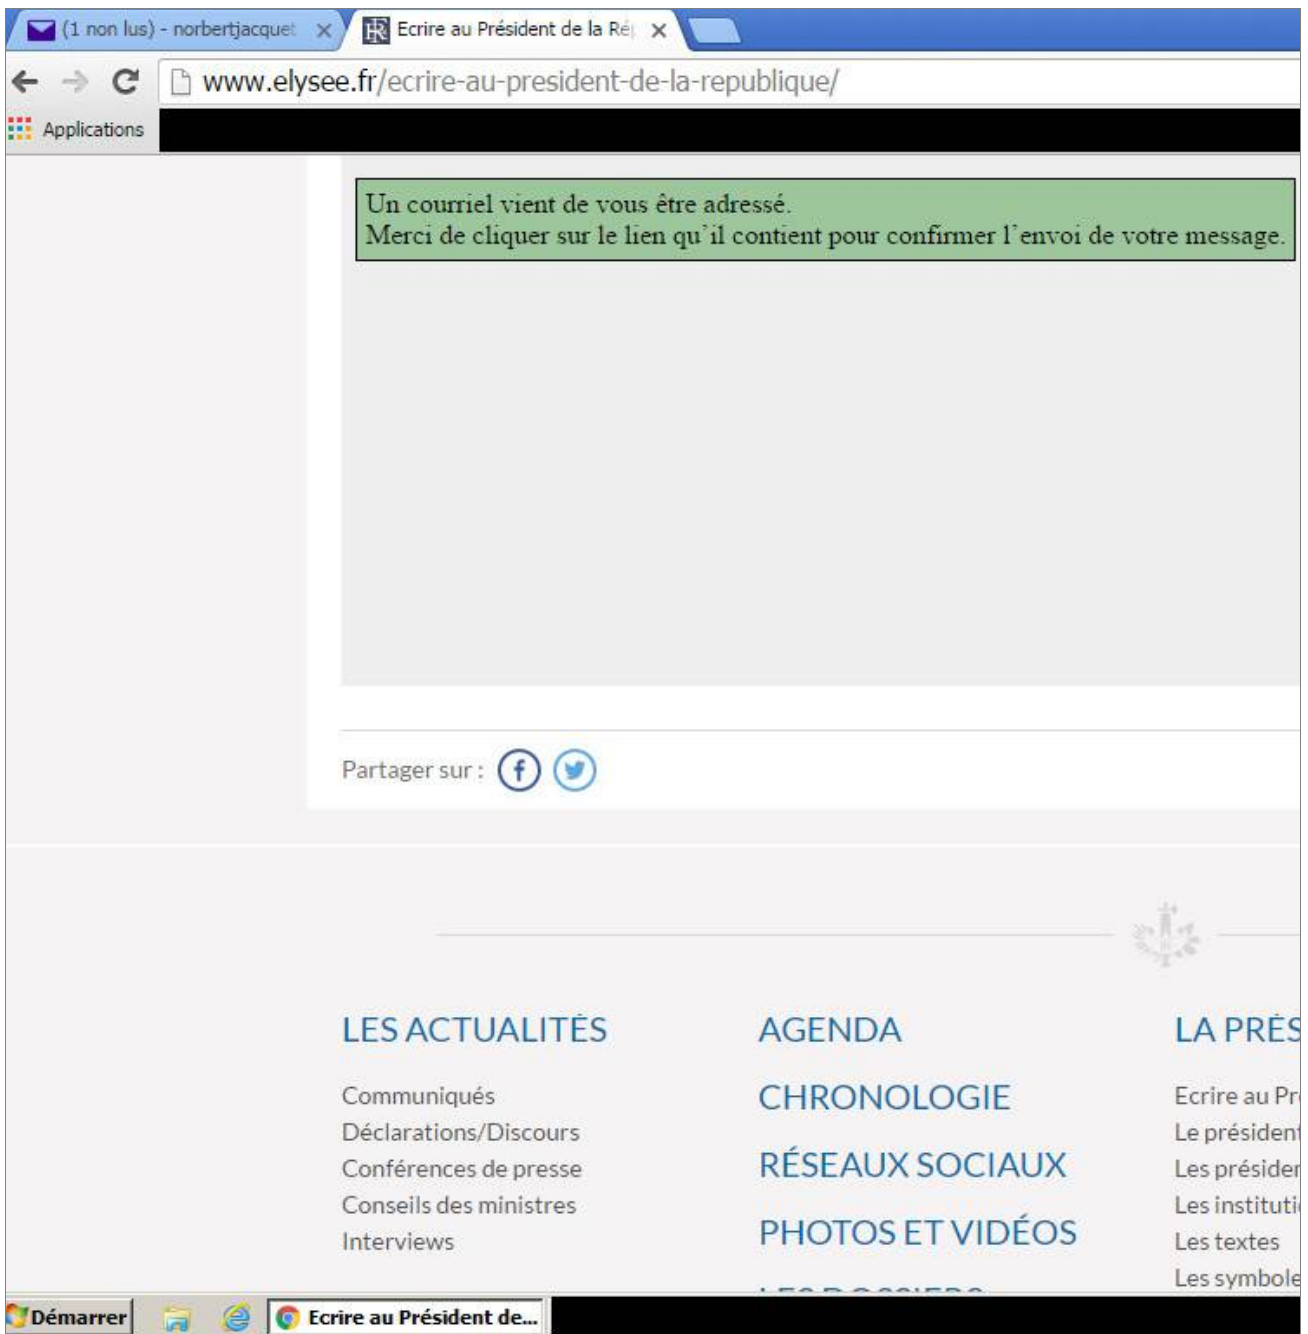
(1 non lus) - norbertjacquet ×
Ecrire au Président de la Ré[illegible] ×

www.elysee.fr/ecrire-au-president-de-la-republique/

Applications

Un courriel vient de vous être adressé.
Merci de cliquer sur le lien qu'il contient pour confirmer l'envoi de votre message.

Partager sur :

LES ACTUALITÉS

Communiqués
Déclarations/Discours
Conférences de presse
Conseils des ministres
Interviews

AGENDA

CHRONOLOGIE

RÉSEAUX SOCIAUX

PHOTOS ET VIDÉOS

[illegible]

LA PRÉS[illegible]

Ecrire au Pr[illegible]
Le président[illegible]
Les présider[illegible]
Les instituti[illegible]
Les textes
Les symbole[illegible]

Démarrer
Ecrire au Président de...